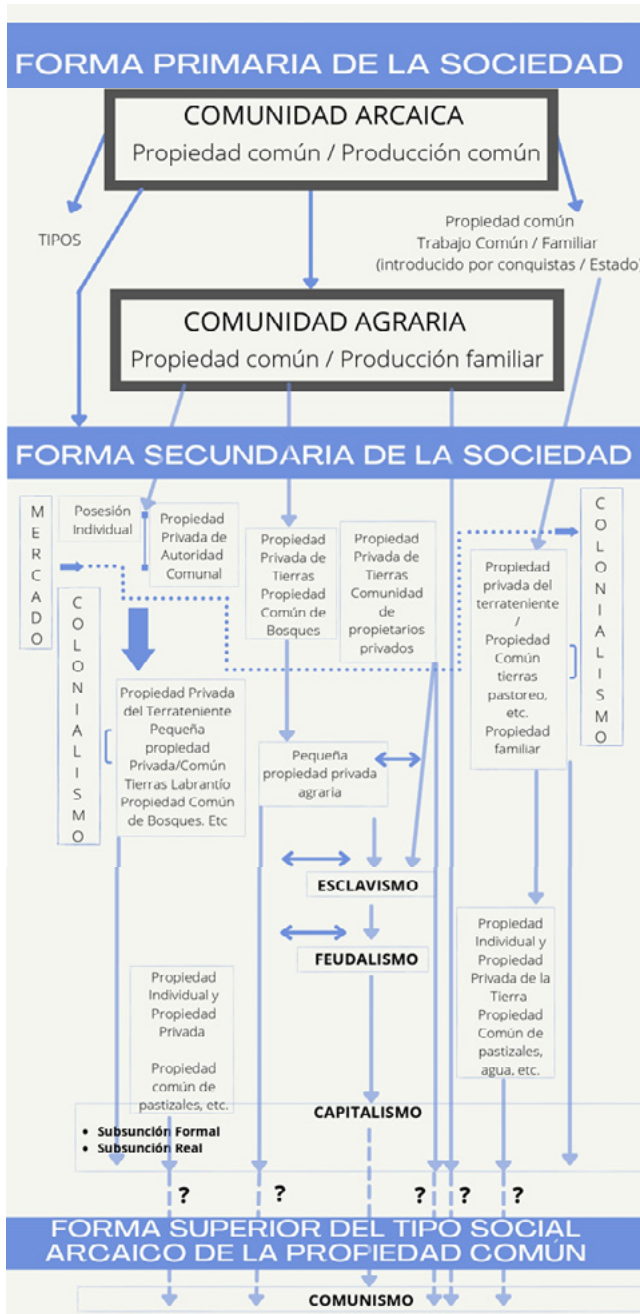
FORMA PRIMARIA DE LA SOCIEDAD

COMUNIDAD ARCAICA
Propiedad común / Producción común

TIPOS

Propiedad común
Trabajo Común / Familiar
(introducido por conquistas / Estado)

COMUNIDAD AGRARIA
Propiedad común / Producción familiar

FORMA SECUNDARIA DE LA SOCIEDAD

MERCADO

Posesión Individual

Propiedad Privada de Autoridad Comunal

Propiedad Privada de Tierras Propiedad Común de Bosques

Propiedad Privada de Tierras Comunidad de propietarios privados

Propiedad privada del terrateniente / Propiedad Común tierras pastoreo, etc. Propiedad familiar

COLONIALISMO

COLONIALISMO

Propiedad Privada del Terrateniente Pequeña propiedad Privada/Común Tierras Labrantío Propiedad Común de Bosques. Etc

Pequeña propiedad privada agraria

ESCLAVISMO

FEUDALISMO

Propiedad Individual y Propiedad Privada de la Tierra Propiedad Común de pastizales, agua, etc.

Propiedad Individual y Propiedad Privada

Propiedad común de pastizales, etc.

CAPITALISMO

• Subsunción Formal
• Subsunción Real

? ? ? ? ?

FORMA SUPERIOR DEL TIPO SOCIAL ARCAICO DE LA PROPIEDAD COMÚN

COMUNISMO